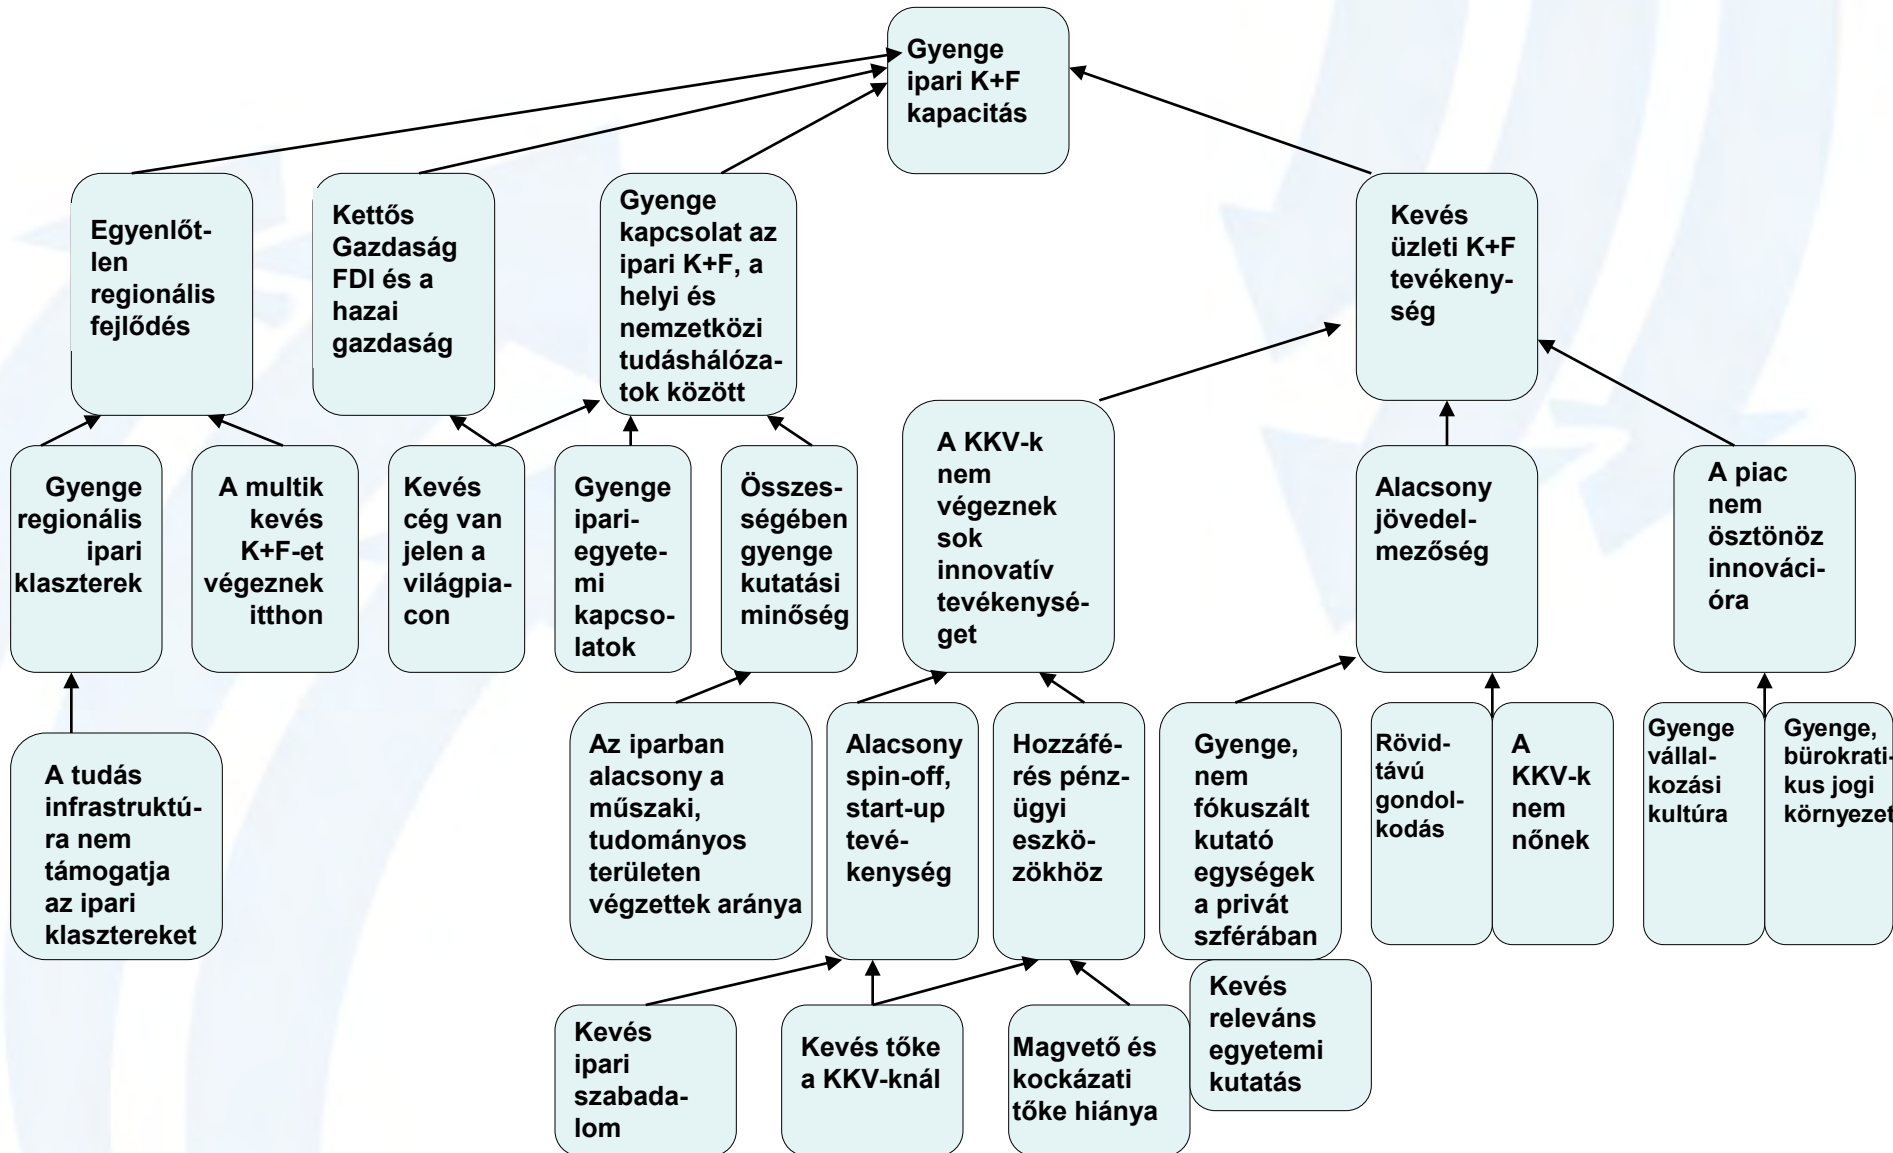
Gyenge ipari K+F kapacitás

Egyenlőtlen regionális fejlődés

Kettős Gazdaság FDI és a hazai gazdaság

Gyenge kapcsolat az ipari K+F, a helyi és nemzetközi tudáshálózatok között

Kevés üzleti K+F tevékenység

Gyenge regionális ipari klaszterek

A multik kevés K+F-et végeznek itthon

Kevés cég van jelen a világpiacon

Gyenge ipari-egyetemi kapcsolatok

Összességében gyenge kutatási minőség

A KKV-k nem végeznek sok innovatív tevékenységet

Alacsony jövedelmezőség

A piac nem ösztönöz innovációra

A tudás infrastruktúra nem támogatja az ipari klasztereket

Az iparban alacsony a műszaki, tudományos területen végzettek aránya

Alacsony spin-off, start-up tevékenység

Hozzáférés pénzügyi eszközökhöz

Gyenge, nem fókuszált kutató egységek a privát szférában

Rövidtávú gondolkodás

A KKV-k nem nőnek

Gyenge vállalkozási kultúra

Gyenge, bürokratikus jogi környezet

Kevés ipari szabadalom

Kevés tőke a KKV-knál

Magvető és kockázati tőke hiánya

Kevés releváns egyetemi kutatás